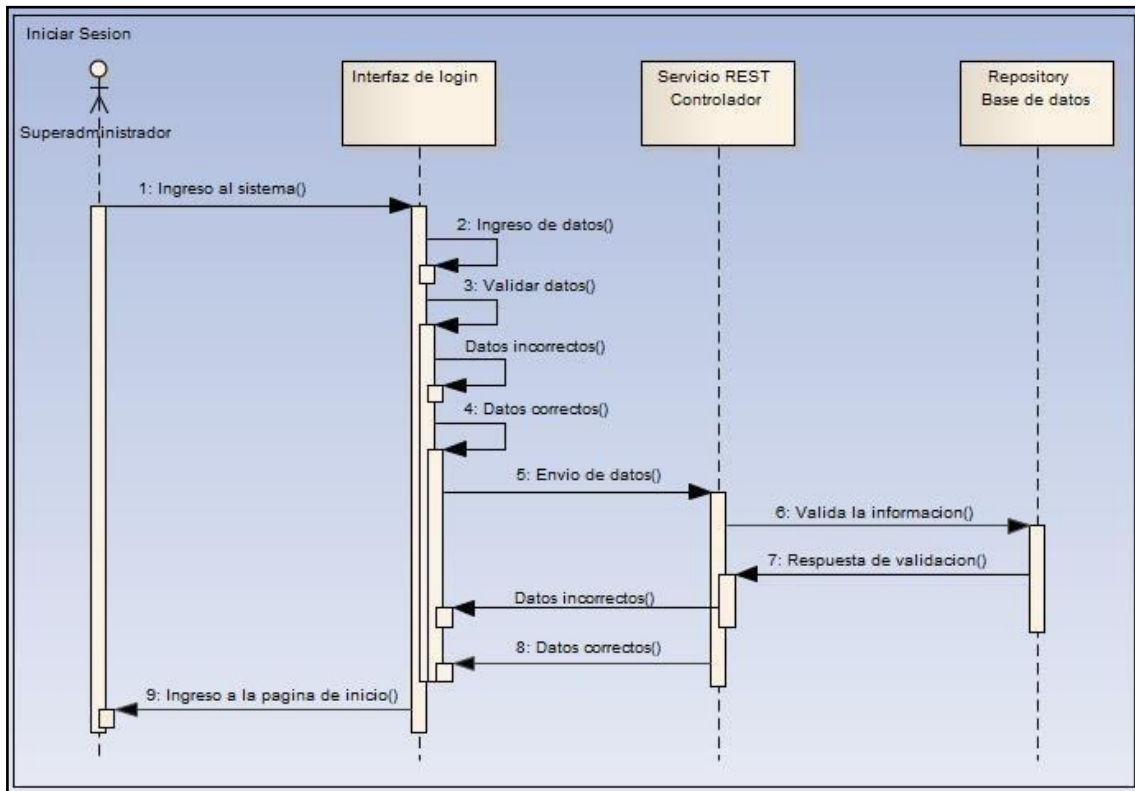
Iniciar Sesion

Superadministrador

Interfaz de login

Servicio REST
Controlador

Repository
Base de datos

1: Ingreso al sistema()

2: Ingreso de datos()

3: Validar datos()

Datos incorrectos()

4: Datos correctos()

5: Envio de datos()

6: Valida la informacion()

7: Respuesta de validacion()

Datos incorrectos()

8: Datos correctos()

9: Ingreso a la pagina de inicio()